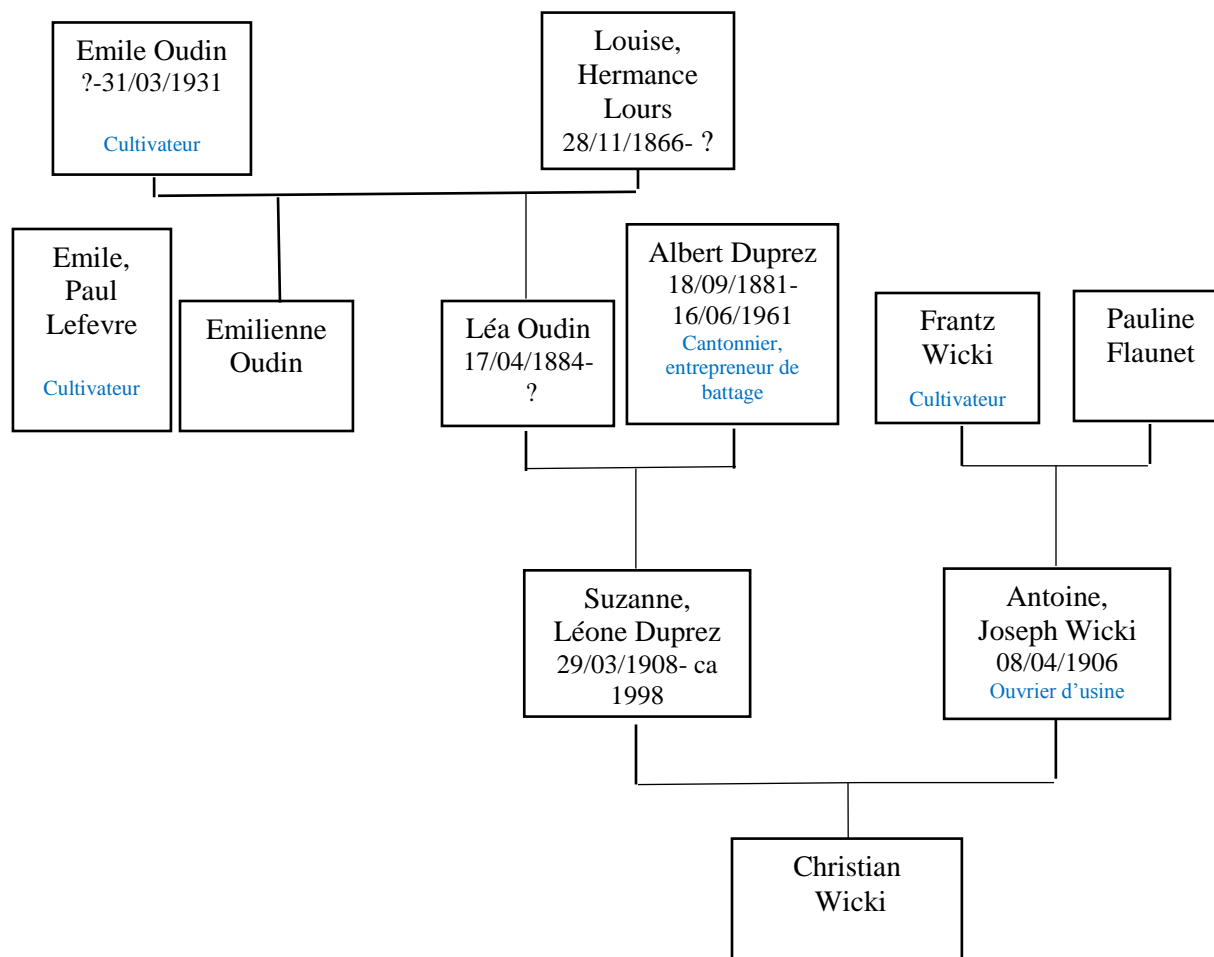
Emile Oudin
?-31/03/1931
Cultivateur

Louise, Hermance Lours
28/11/1866- ?

Emile, Paul Lefevre
Cultivateur

Emilienne Oudin

Léa Oudin
17/04/1884- ?

Albert Duprez
18/09/1881- 16/06/1961
Cantonnier, entrepreneur de battage

Frantz Wicki
Cultivateur

Pauline Flaunet

Suzanne, Léone Duprez
29/03/1908- ca 1998

Antoine, Joseph Wicki
08/04/1906
Ouvrier d'usine

Christian Wicki